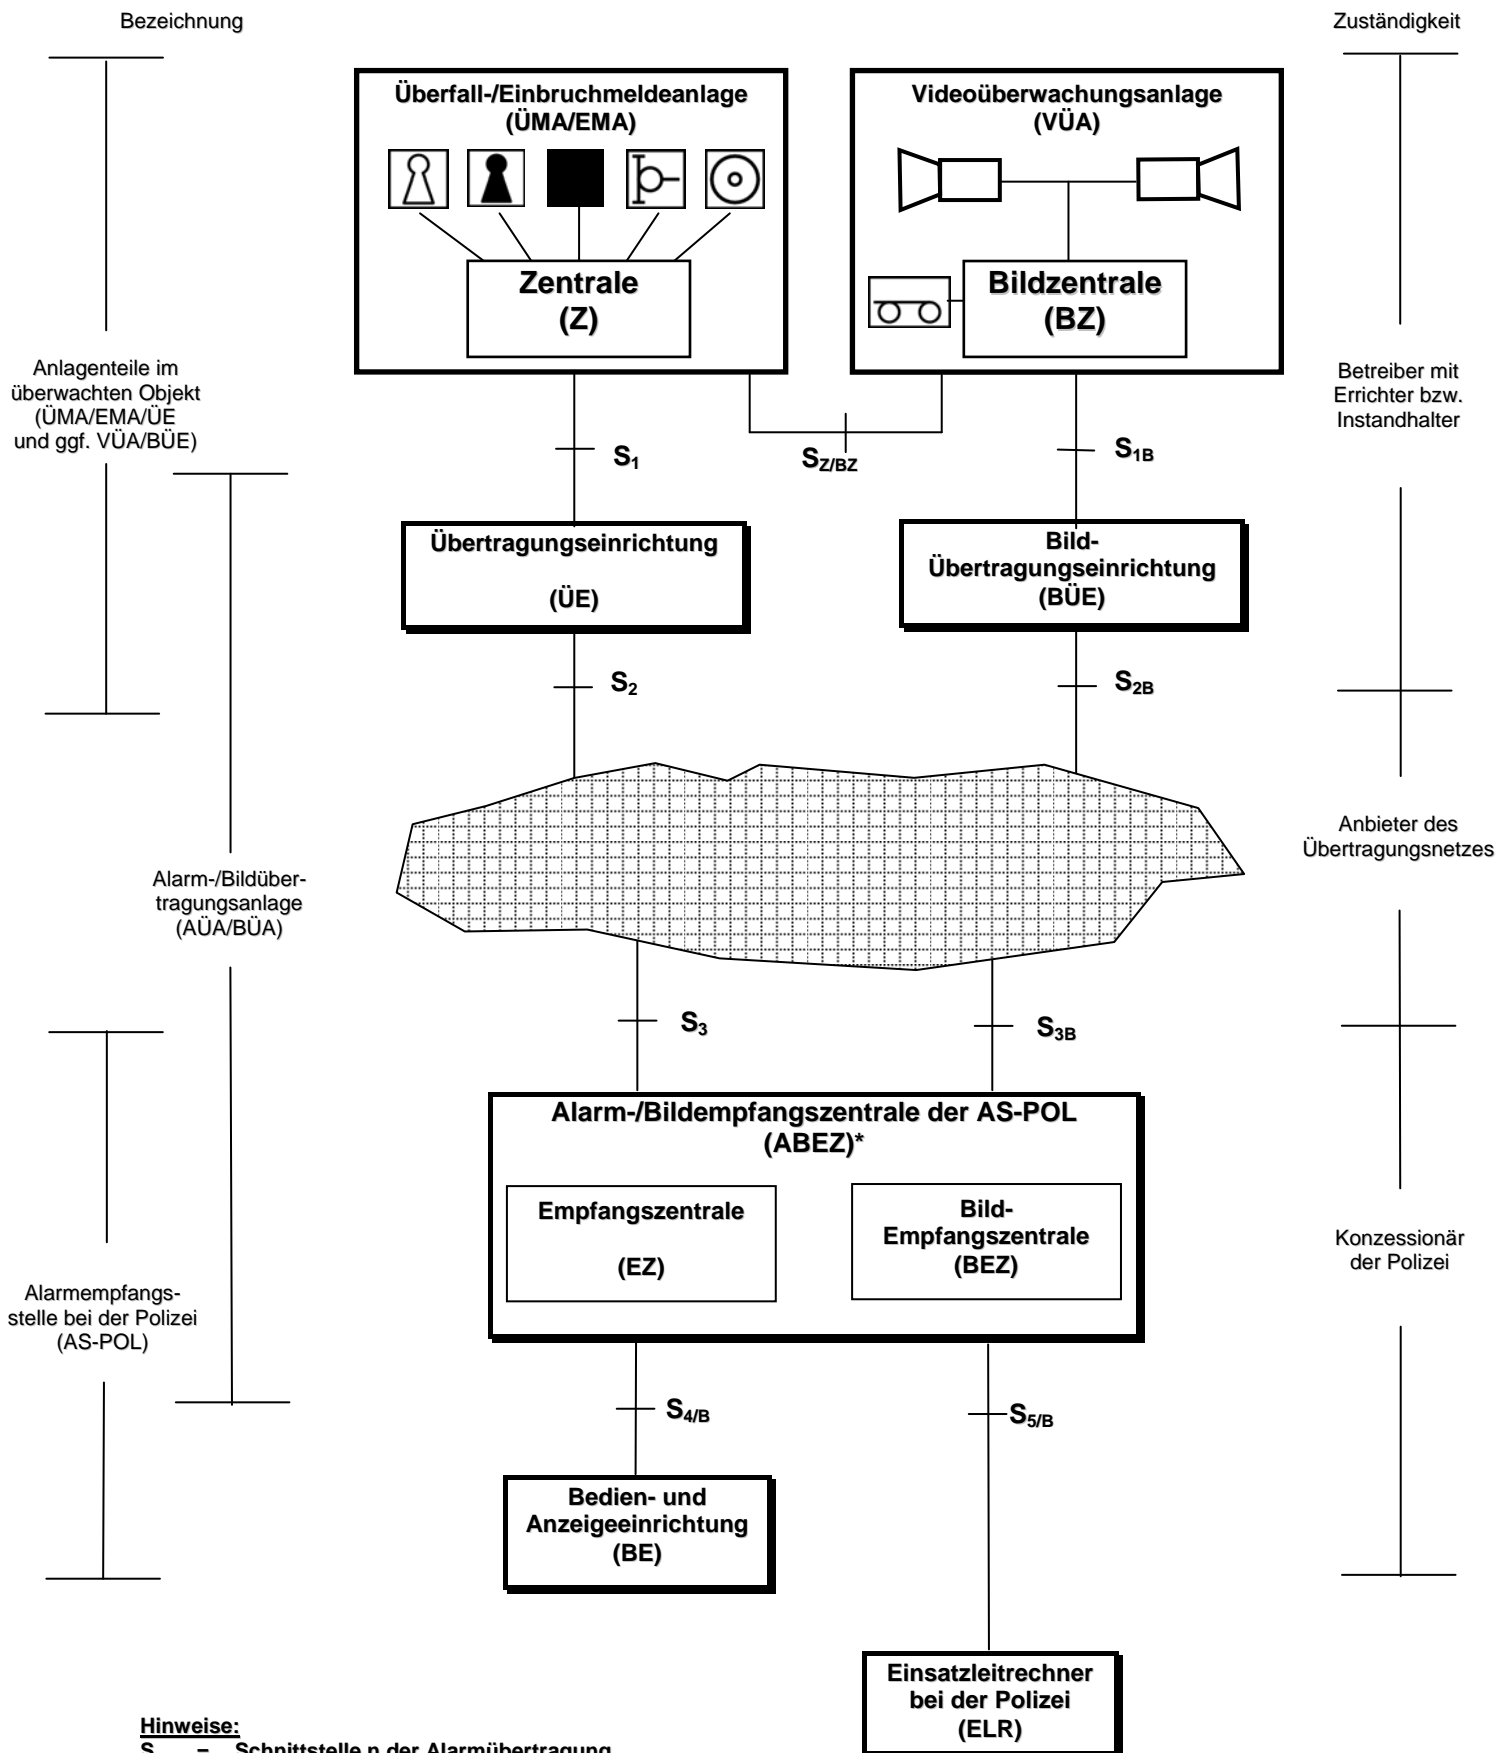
Bezeichnung

Zuständigkeit

Überfall-/Einbruchmeldeanlage (ÜMA/EMA)

Videoüberwachungsanlage (VÜA)

Zentrale (Z)

Bildzentrale (BZ)

Anlagenteile im überwachten Objekt (ÜMA/EMA/ÜE und ggf. VÜA/BÜE)

Betreiber mit Errichter bzw. Instandhalter

$S_1$

$S_{Z/BZ}$

$S_{1B}$

Übertragungseinrichtung (ÜE)

Bild-Übertragungseinrichtung (BÜE)

$S_2$

$S_{2B}$

Anbieter des Übertragungsnetzes

Alarm-/Bildübertragungsanlage (AÜA/BÜA)

$S_3$

$S_{3B}$

Alarm-/Bildempfangszentrale der AS-POL (ABEZ)*

Empfangszentrale (EZ)

Bild-Empfangszentrale (BEZ)

Konzessionär der Polizei

Alarmempfangsstelle bei der Polizei (AS-POL)

$S_{4/B}$

$S_{5/B}$

Bedien- und Anzeigeeinrichtung (BE)

Einsatzleitrechner bei der Polizei (ELR)

Hinweise:
S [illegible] = Schnittstelle n der Alarmübertragung